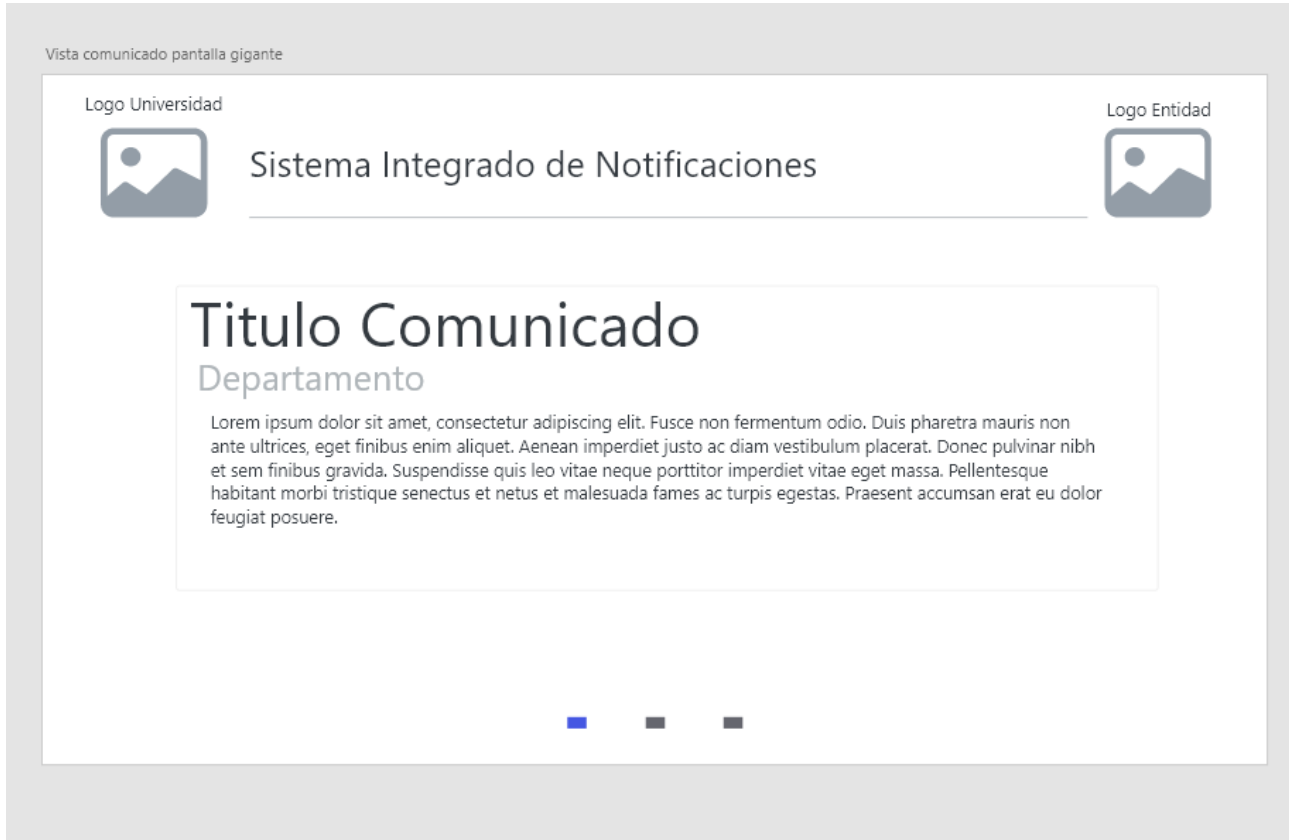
Vista comunicado pantalla gigante

Logo Universidad

Sistema Integrado de Notificaciones

Logo Entidad

Titulo Comunicado

Departamento

Lorem ipsum dolor sit amet, consectetur adipiscing elit. Fusce non fermentum odio. Duis pharetra mauris non ante ultrices, eget finibus enim aliquet. Aenean imperdiet justo ac diam vestibulum placerat. Donec pulvinar nibh et sem finibus gravida. Suspendisse quis leo vitae neque porttitor imperdiet vitae eget massa. Pellentesque habitant morbi tristique senectus et netus et malesuada fames ac turpis egestas. Praesent accumsan erat eu dolor feugiat posuere.